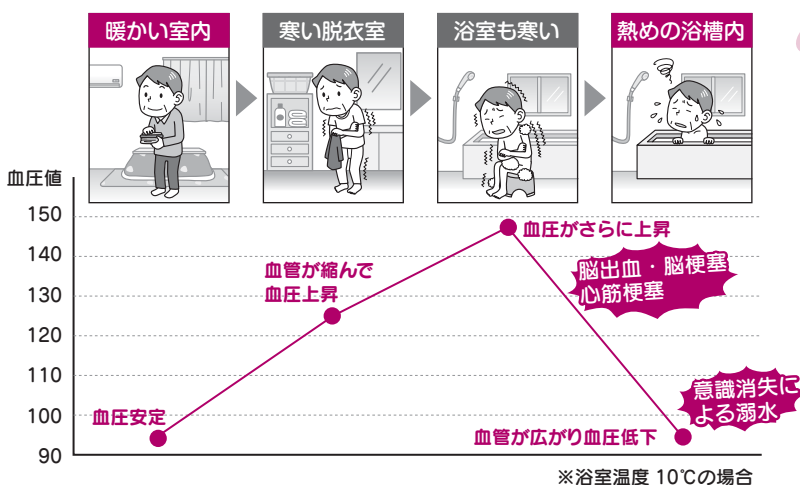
暖かい室内

寒い脱衣室

浴室も寒い

熱めの浴槽内

血圧値

150
140
130
120
110
100
90

血圧安定

血管が縮んで
血圧上昇

血圧がさらに上昇

脳出血・脳梗塞
心筋梗塞

意識消失に
よる溺水

血管が広がり血圧低下

※浴室温度 10℃の場合